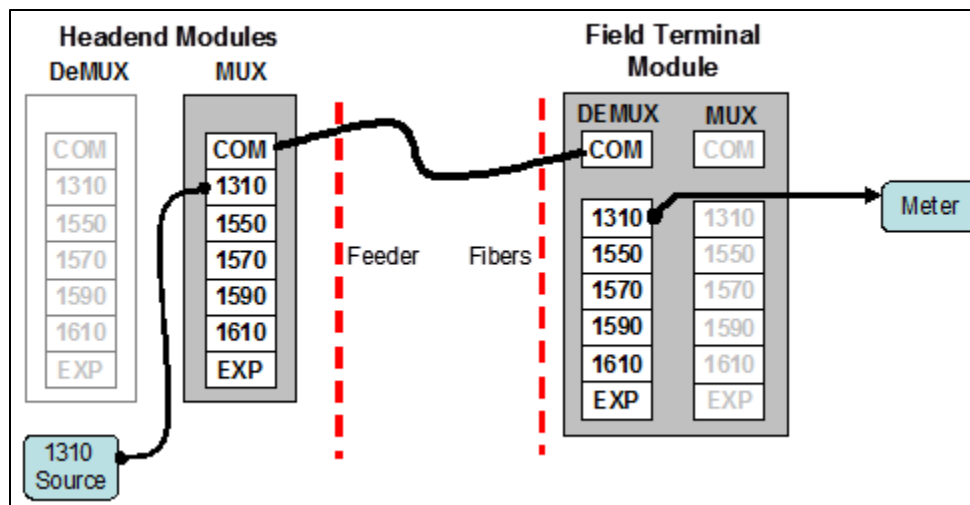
Headend Modules

DeMUX

COM
1310
1550
1570
1590
1610
EXP

MUX

COM
1310
1550
1570
1590
1610
EXP

Feeder Fibers

Field Terminal Module

DEMUX

COM

1310
1550
1570
1590
1610
EXP

MUX

COM

1310
1550
1570
1590
1610
EXP

Meter

1310 Source